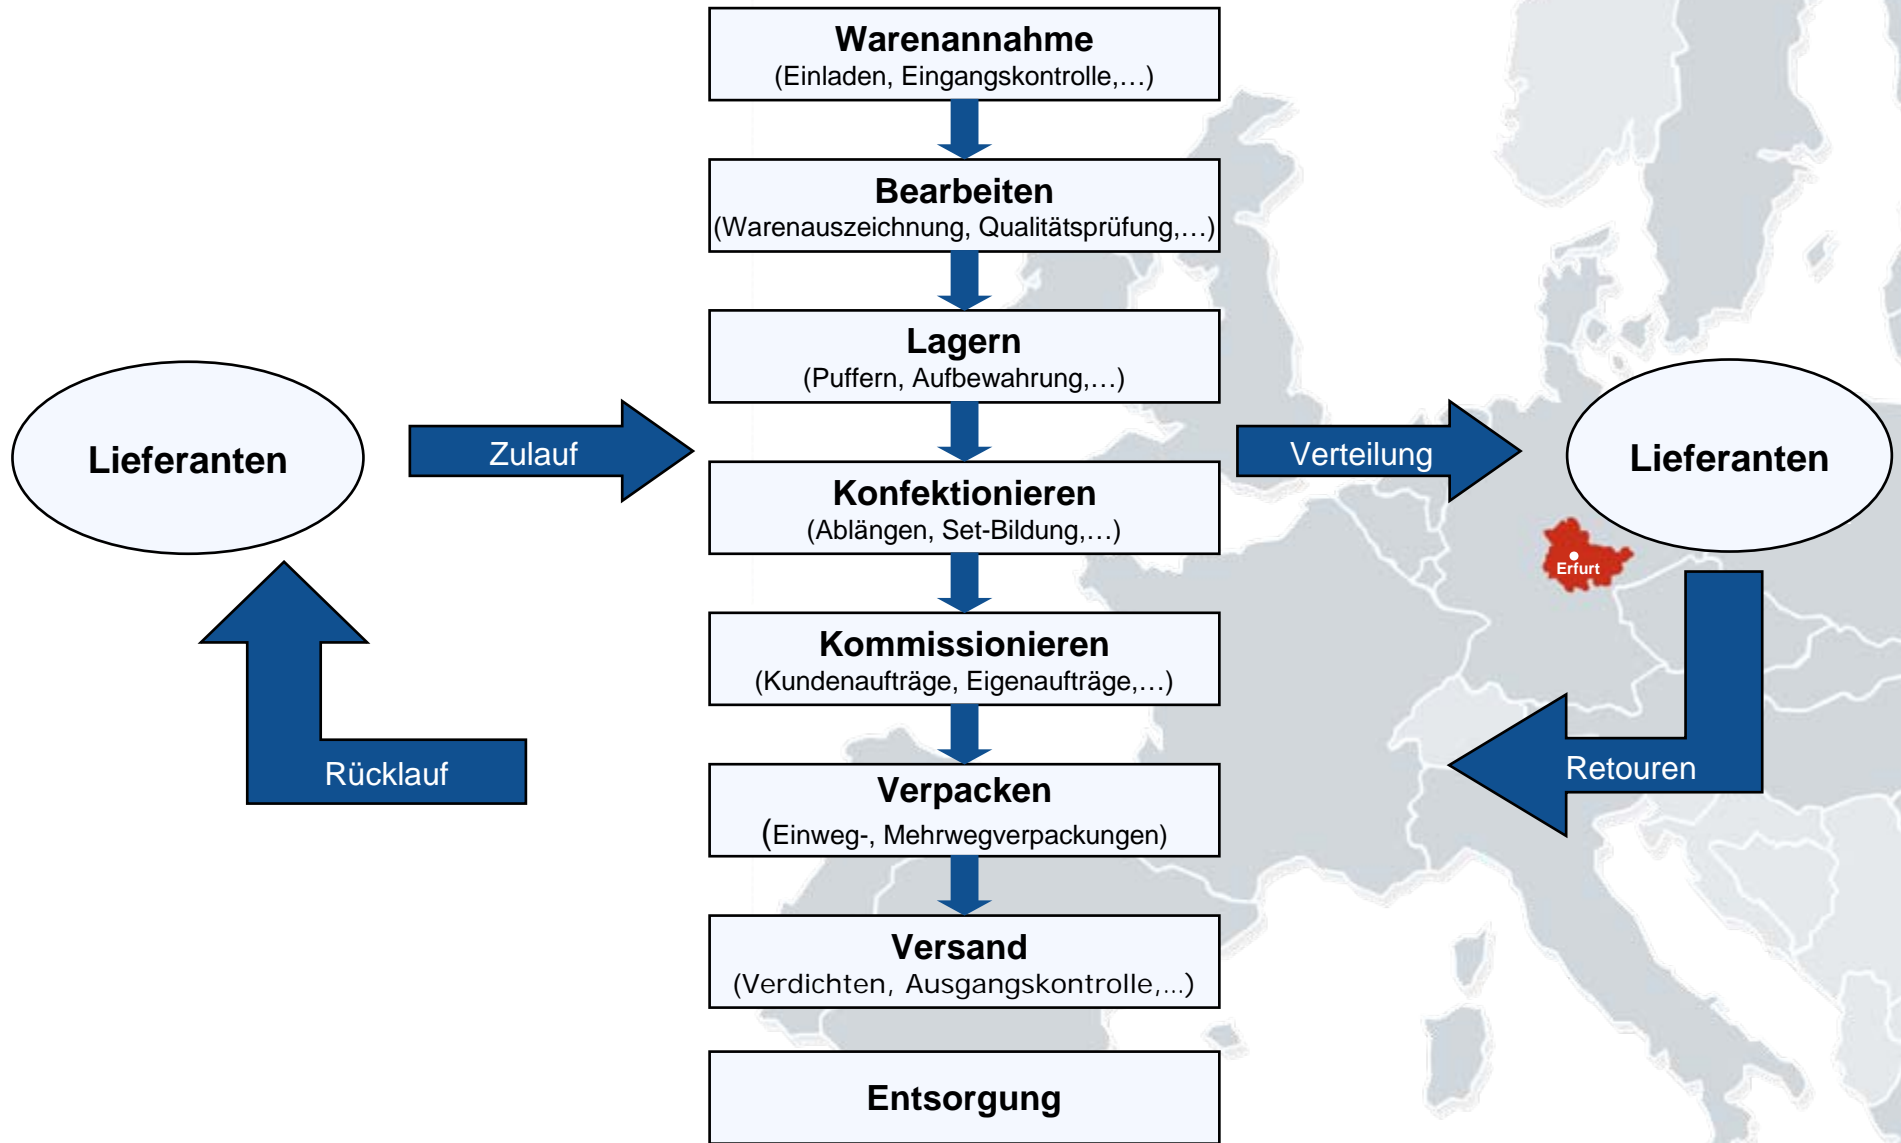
Warenannahme
(Einladen, Eingangskontrolle,…)

Bearbeiten
(Warenauszeichnung, Qualitätsprüfung,…)

Lagern
(Puffern, Aufbewahrung,…)

Lieferanten

Zulauf

Konfektionieren
(Ablängen, Set-Bildung,…)

Verteilung

Lieferanten

Erfurt

Kommissionieren
(Kundenaufträge, Eigenaufträge,…)

Rücklauf

Retouren

Verpacken
(Einweg-, Mehrwegverpackungen)

Versand
(Verdichten, Ausgangskontrolle,...)

Entsorgung